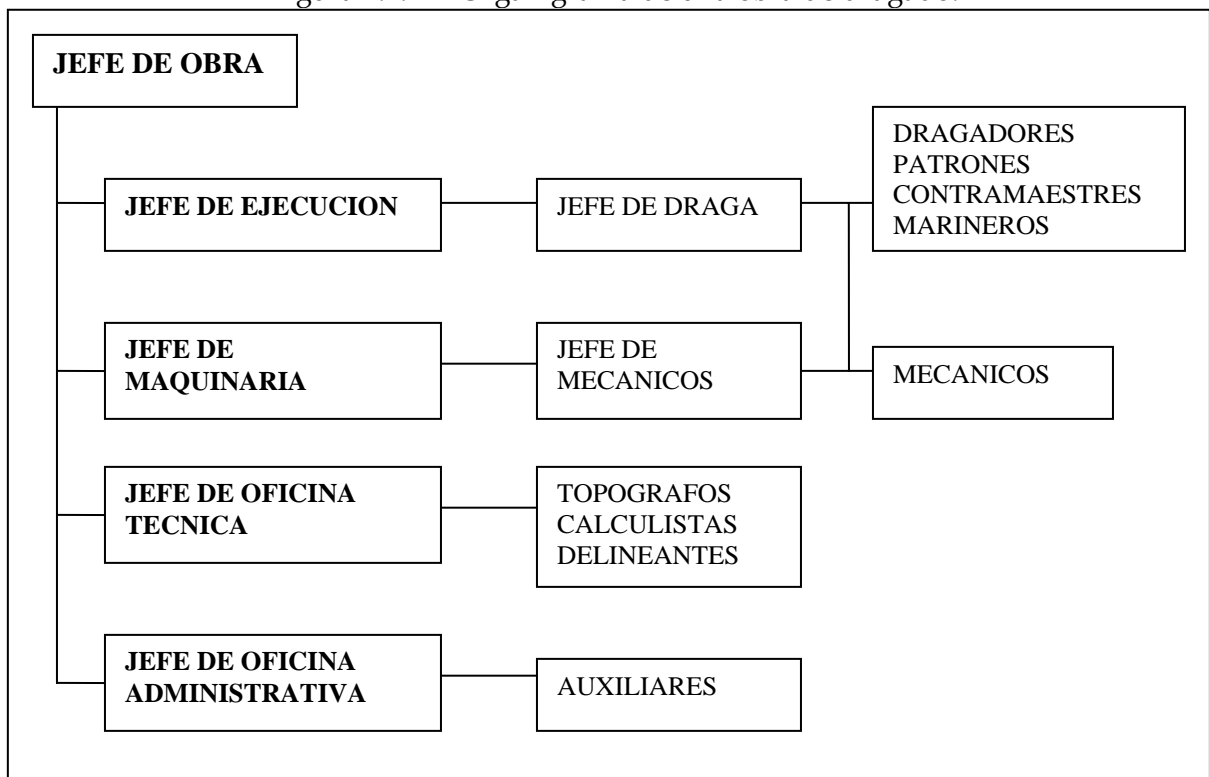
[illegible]

JEFE DE OBRA

JEFE DE EJECUCION

JEFE DE DRAGA

DRAGADORES
PATRONES
CONTRAMAESTRES
MARINEROS

JEFE DE MAQUINARIA

JEFE DE MECANICOS

MECANICOS

JEFE DE OFICINA TECNICA

TOPOGRAFOS
CALCULISTAS
DELINEANTES

JEFE DE OFICINA ADMINISTRATIVA

AUXILIARES